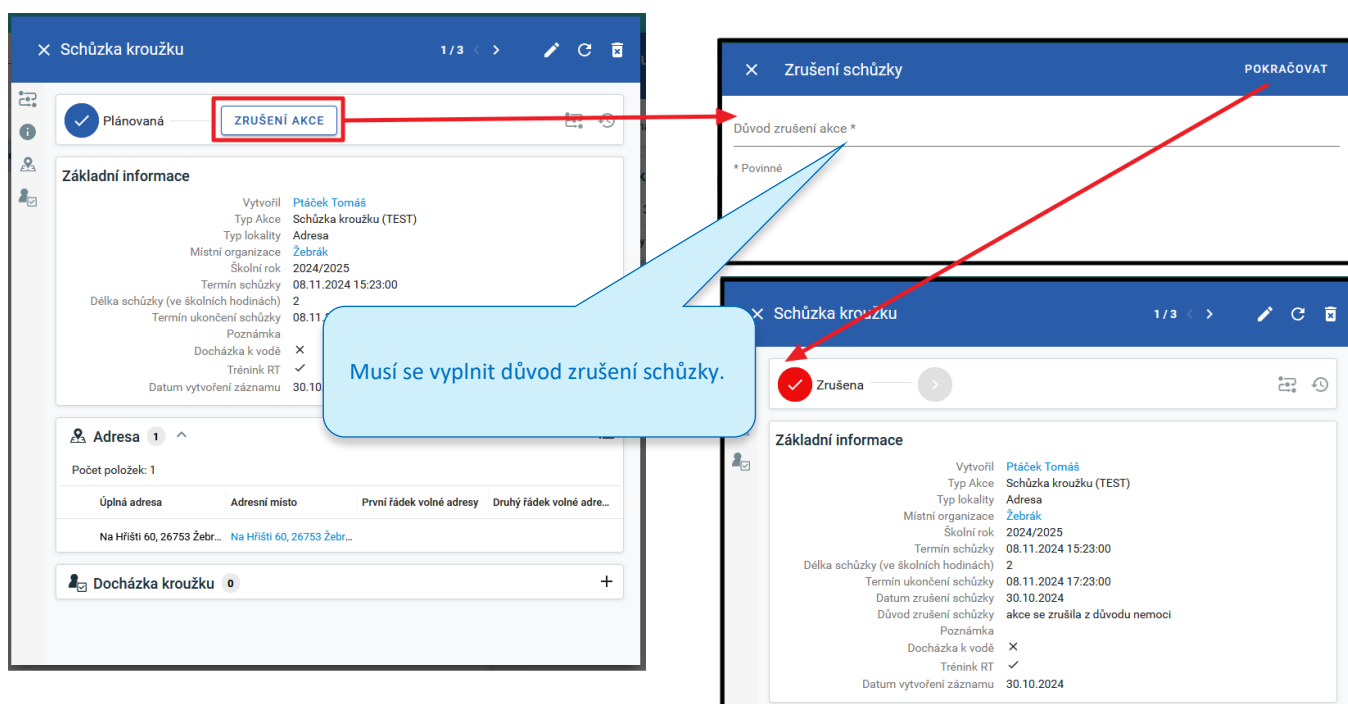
✕ Schůzka kroužku 1 / 3

Plánovaná ZRUŠENÍ AKCE

Základní informace

| | |
|---|---|
| Vytvořil | Ptáček Tomáš |
| Typ Akce | Schůzka kroužku (TEST) |
| Typ lokality | Adresa |
| Místní organizace | Žebrák |
| Školní rok | 2024/2025 |
| Termín schůzky | 08.11.2024 15:23:00 |
| Délka schůzky (ve školních hodinách) | 2 |
| Termín ukončení schůzky | 08.11.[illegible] |
| Poznámka | |
| Docházka k vodě | ✕ |
| Trénink RT | ✓ |
| Datum vytvoření záznamu | 30.10.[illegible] |

Adresa 1

Počet položek: 1

| Úplná adresa | Adresní místo | První řádek volné adresy | Druhý řádek volné adre... |
|---|---|---|---|
| Na Hřišti 60, 26753 Žebr... | Na Hřišti 60, 26753 Žebr... | | |

Docházka kroužku 0 +

✕ Zrušení schůzky POKRAČOVAT

Důvod zrušení akce *

* Povinné

Musí se vyplnit důvod zrušení schůzky.

✕ Schůzka kroužku 1 / 3

Zrušena

Základní informace

| | |
|---|---|
| Vytvořil | Ptáček Tomáš |
| Typ Akce | Schůzka kroužku (TEST) |
| Typ lokality | Adresa |
| Místní organizace | Žebrák |
| Školní rok | 2024/2025 |
| Termín schůzky | 08.11.2024 15:23:00 |
| Délka schůzky (ve školních hodinách) | 2 |
| Termín ukončení schůzky | 08.11.2024 17:23:00 |
| Datum zrušení schůzky | 30.10.2024 |
| Důvod zrušení schůzky | akce se zrušila z důvodu nemoci |
| Poznámka | |
| Docházka k vodě | ✕ |
| Trénink RT | ✓ |
| Datum vytvoření záznamu | 30.10.2024 |